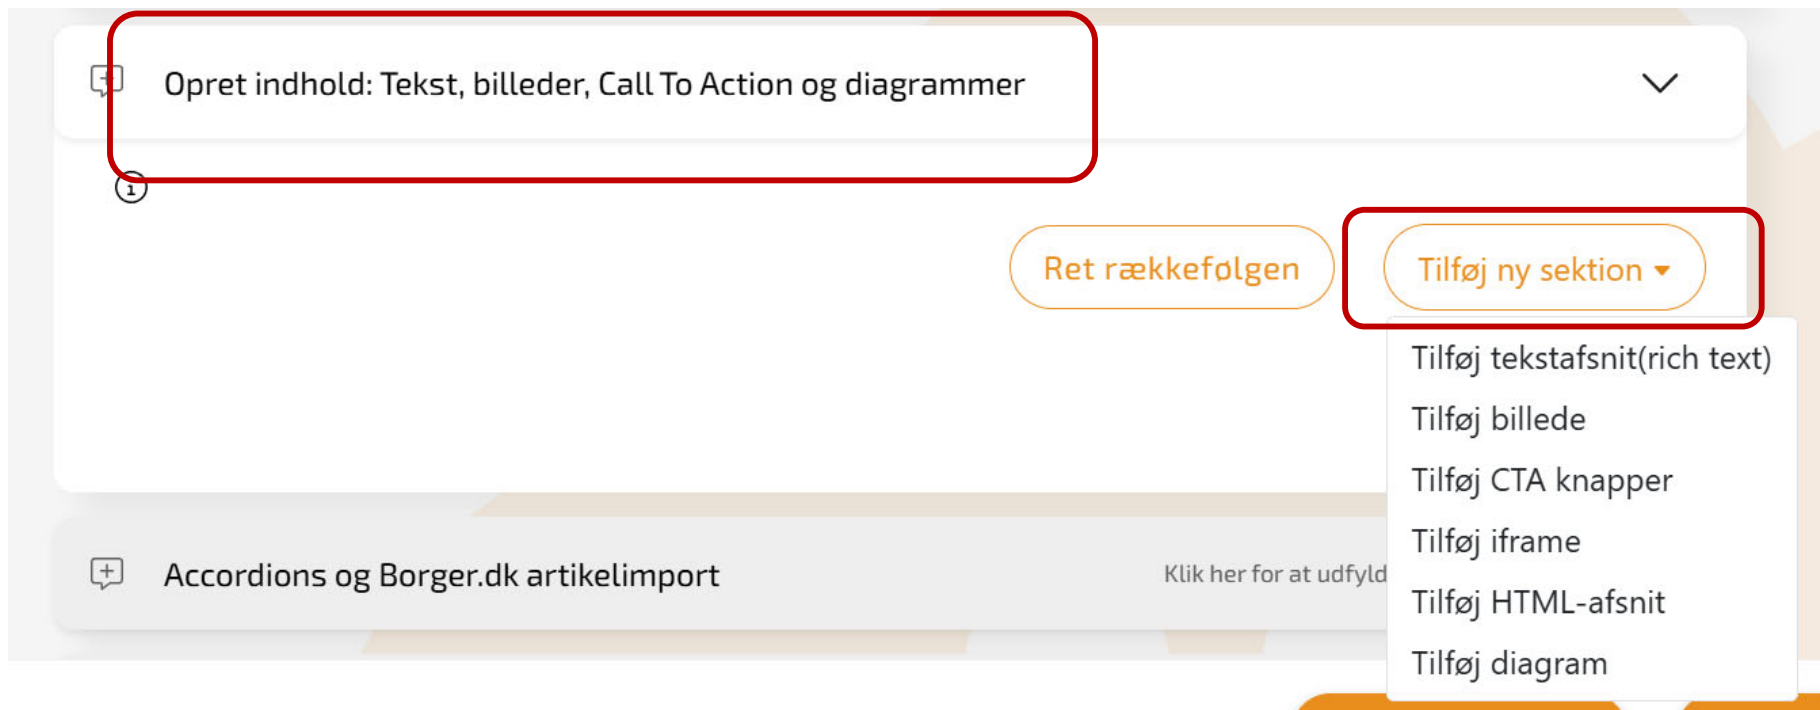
Opret indhold: Tekst, billeder, Call To Action og diagrammer

Ret rækkefølgen

Tilføj ny sektion

Tilføj tekstafsnit(rich text)
Tilføj billede
Tilføj CTA knapper
Tilføj iframe
Tilføj HTML-afsnit
Tilføj diagram

Accordions og Borger.dk artikelimport

Klik her for at udfyld